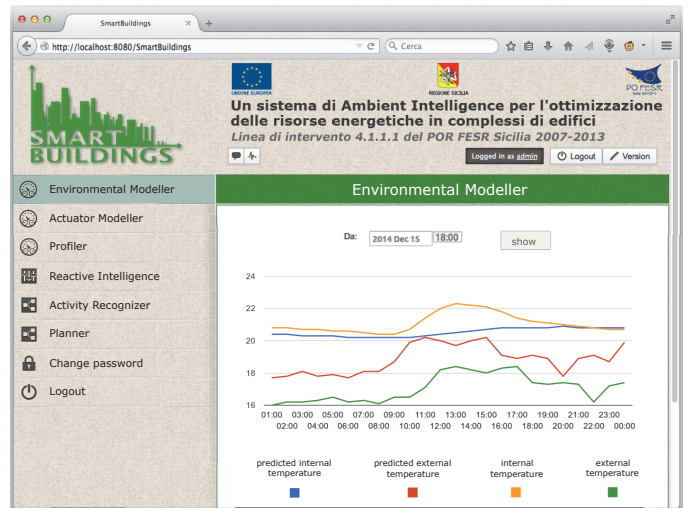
SmartBuildings

http://localhost:8080/SmartBuildings

Cerca

SMART BUILDINGS

UNIONE EUROPEA

REGIONE SICILIA

PO FESR

Un sistema di Ambient Intelligence per l'ottimizzazione delle risorse energetiche in complessi di edifici

Linea di intervento 4.1.1.1 del POR FESR Sicilia 2007-2013

Logged in as admin

Logout

Version

Environmental Modeller

Actuator Modeller

Profiler

Reactive Intelligence

Activity Recognizer

Planner

Change password

Logout

Environmental Modeller

Da: 2014 Dec 15 18:00

show

24
22
20
18
16

01:00 03:00 05:00 07:00 09:00 11:00 13:00 15:00 17:00 19:00 21:00 23:00
02:00 04:00 06:00 08:00 10:00 12:00 14:00 16:00 18:00 20:00 22:00 00:00

predicted internal temperature

predicted external temperature

internal temperature

external temperature